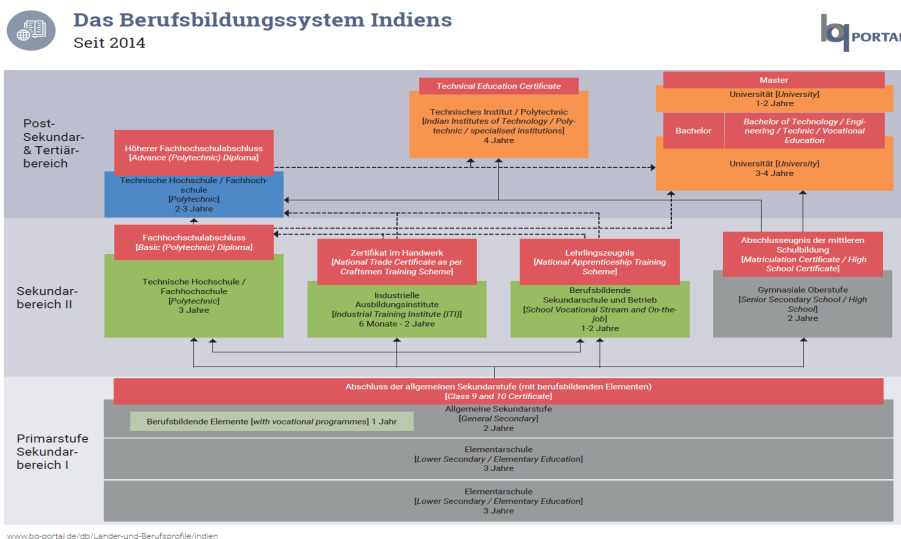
Das Berufsbildungssystem Indiens
Seit 2014

bq PORTAL

Post-Sekundar- & Tertiärbereich

Technical Education Certificate
Technisches Institut / Polytechnic
[Indian Institutes of Technology / Polytechnic / specialised institutions]
4 Jahre

Master
Universität [University]
1-2 Jahre

Bachelor
Bachelor of Technology / Engineering / Technic / Vocational Education

Universität [University]
3-4 Jahre

Höherer Fachhochschulabschluss
[Advance (Polytechnic) Diploma]

Technische Hochschule / Fachhochschule
[Polytechnic]
2-3 Jahre

Sekundarbereich II

Fachhochschulabschluss
[Basic (Polytechnic) Diploma]

Technische Hochschule / Fachhochschule
[Polytechnic]
3 Jahre

Zertifikat im Handwerk
[National Trade Certificate as per Craftsmen Training Scheme]

Industrielle Ausbildungsinstitute
[Industrial Training Institute (ITI)]
6 Monate - 2 Jahre

Lehrlingszeugnis
[National Apprenticeship Training Scheme]

Berufsbildende Sekundarschule und Betrieb
[School Vocational Stream and On-the-job]
1-2 Jahre

Abschlusseugnis der mittleren Schulbildung
[Matriculation Certificate / High School Certificate]

Gymnasiale Oberstufe
[Senior Secondary School / High School]
2 Jahre

Primarstufe Sekundarbereich I

Abschluss der allgemeinen Sekundarstufe (mit berufsbildenden Elementen)
[Class 9 and 10 Certificate]

Berufsbildende Elemente [with vocational programmes] 1 Jahr

Allgemeine Sekundarstufe
[General Secondary]
2 Jahre

Elementarschule
[Lower Secondary / Elementary Education]
3 Jahre

Elementarschule
[Lower Secondary / Elementary Education]
3 Jahre

www.bq-portal.de/db/Länder-und-Berufsprofile/indien